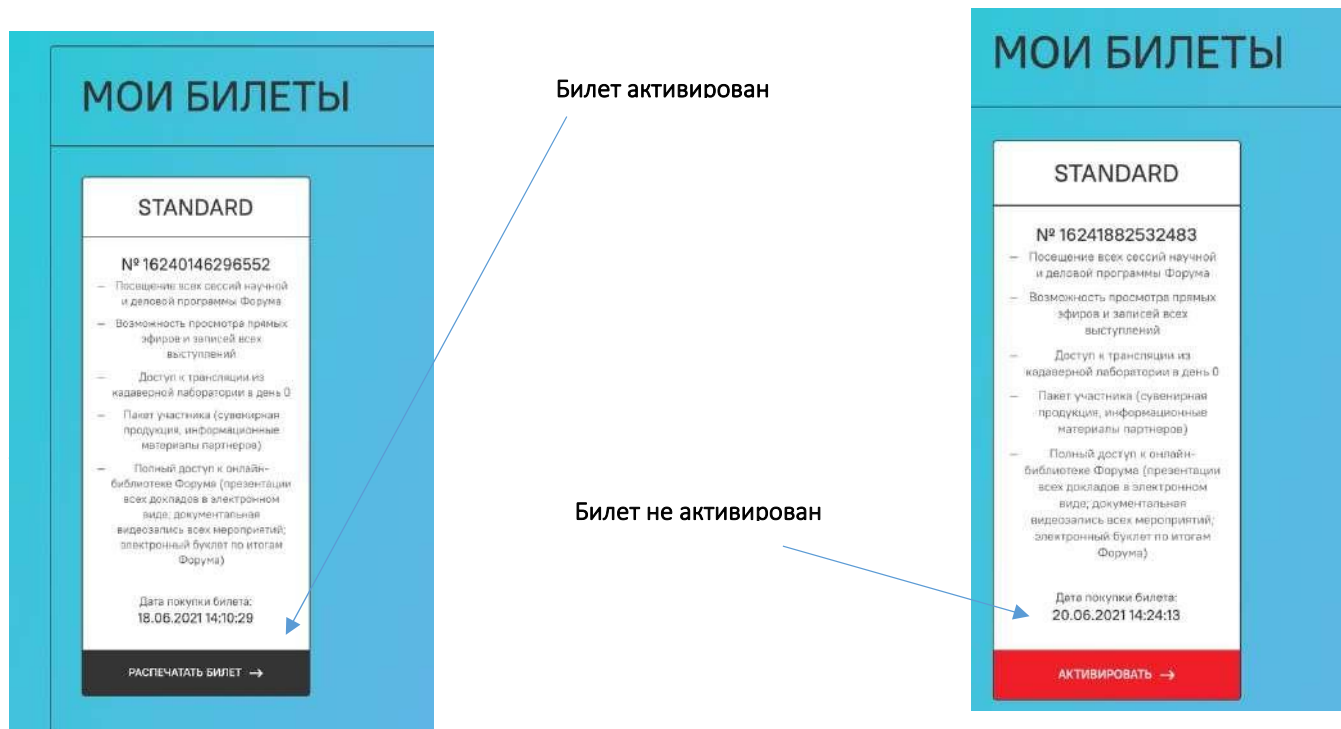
МОИ БИЛЕТЫ

STANDARD

№ 16240146296552

– Посещение всех сессий научной и деловой программы Форума

– Возможность просмотра прямых эфиров и записей всех выступлений

– Доступ к трансляции из кадаверной лаборатории в день 0

– Пакет участника (сувенирная продукция, информационные материалы партнеров)

– Полный доступ к онлайн-библиотеке Форума (презентации всех докладов в электронном виде; документальная видеозапись всех мероприятий; электронный буклет по итогам Форума)

Дата покупки билета:
18.06.2021 14:10:29

РАСПЕЧАТАТЬ БИЛЕТ →

Билет активирован

МОИ БИЛЕТЫ

STANDARD

№ 16241882532483

– Посещение всех сессий научной и деловой программы Форума

– Возможность просмотра прямых эфиров и записей всех выступлений

– Доступ к трансляции из кадаверной лаборатории в день 0

– Пакет участника (сувенирная продукция, информационные материалы партнеров)

– Полный доступ к онлайн-библиотеке Форума (презентации всех докладов в электронном виде; документальная видеозапись всех мероприятий; электронный буклет по итогам Форума)

Дата покупки билета:
20.06.2021 14:24:13

АКТИВИРОВАТЬ →

Билет не активирован